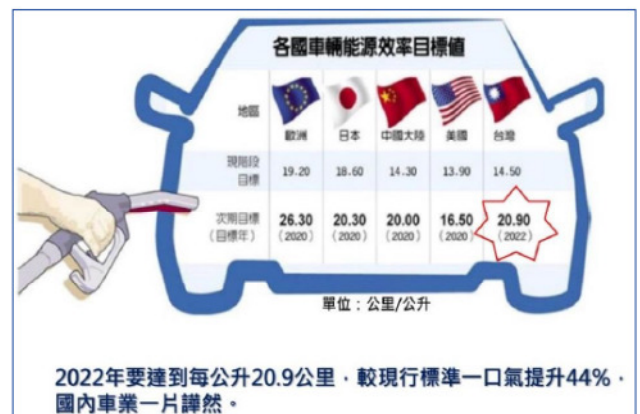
各國車輛能源效率目標值

| 地區 | 歐洲 | 日本 | 中國大陸 | 美國 | 台灣 |
|---|---|---|---|---|---|
| 現階段目標 | 19.20 | 18.60 | 14.30 | 13.90 | 14.50 |
| 次期目標（目標年） | 26.30（2020） | 20.30（2020） | 20.00（2020） | 16.50（2020） | 20.90（2022） |

單位：公里/公升

2022年要達到每公升20.9公里，較現行標準一口氣提升44%，國內車業一片譁然。